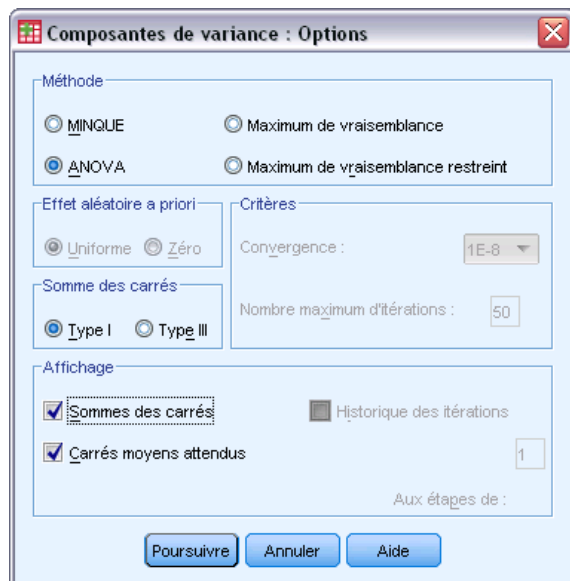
Composantes de variance : Options

Méthode

MINQUE

Maximum de vraisemblance

ANOVA

Maximum de vraisemblance restreint

Effet aléatoire a priori

Uniforme

Zéro

Critères

Convergence :

1E-8

Somme des carrés

Type I

Type III

Nombre maximum d'itérations :

50

Affichage

Sommes des carrés

Historique des itérations

Carrés moyens attendus

1

Aux étapes de :

Poursuivre

Annuler

Aide